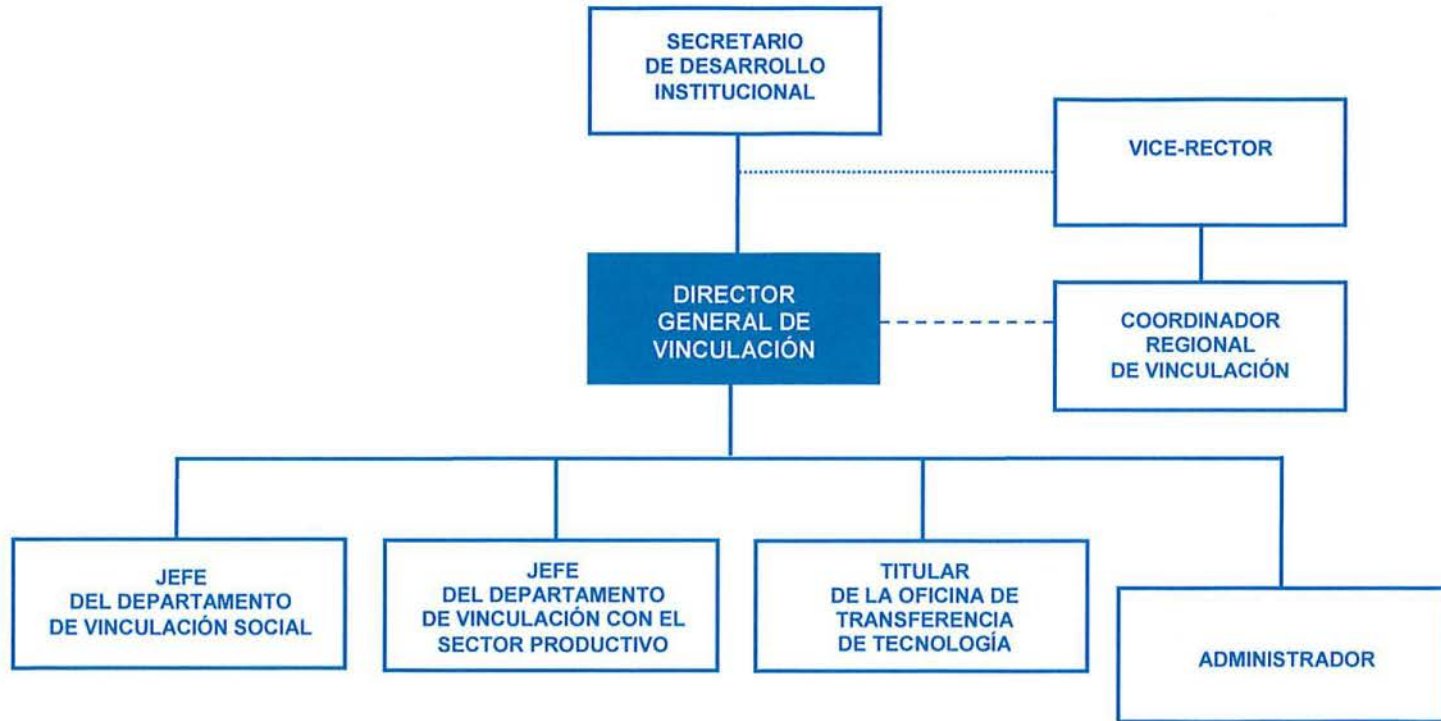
SECRETARIO DE DESARROLLO INSTITUCIONAL

VICE-RECTOR

DIRECTOR GENERAL DE VINCULACIÓN

COORDINADOR REGIONAL DE VINCULACIÓN

JEFE DEL DEPARTAMENTO DE VINCULACIÓN SOCIAL

JEFE DEL DEPARTAMENTO DE VINCULACIÓN CON EL SECTOR PRODUCTIVO

TITULAR DE LA OFICINA DE TRANSFERENCIA DE TECNOLOGÍA

ADMINISTRADOR